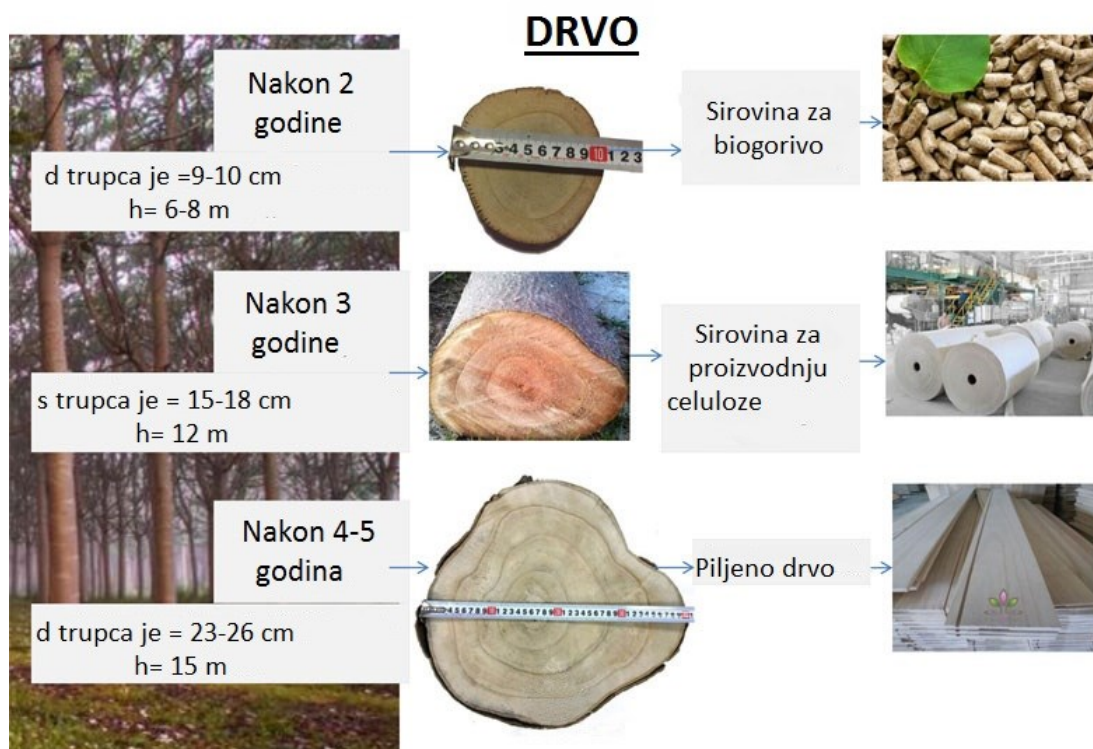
DRVO

Nakon 2 godine

d trupca je =9-10 cm
h= 6-8 m

Sirovina za biogorivo

Nakon 3 godine

s trupca je = 15-18 cm
h= 12 m

Sirovina za proizvodnju celuloze

Nakon 4-5 godina

d trupca je = 23-26 cm
h= 15 m

Piljeno drvo